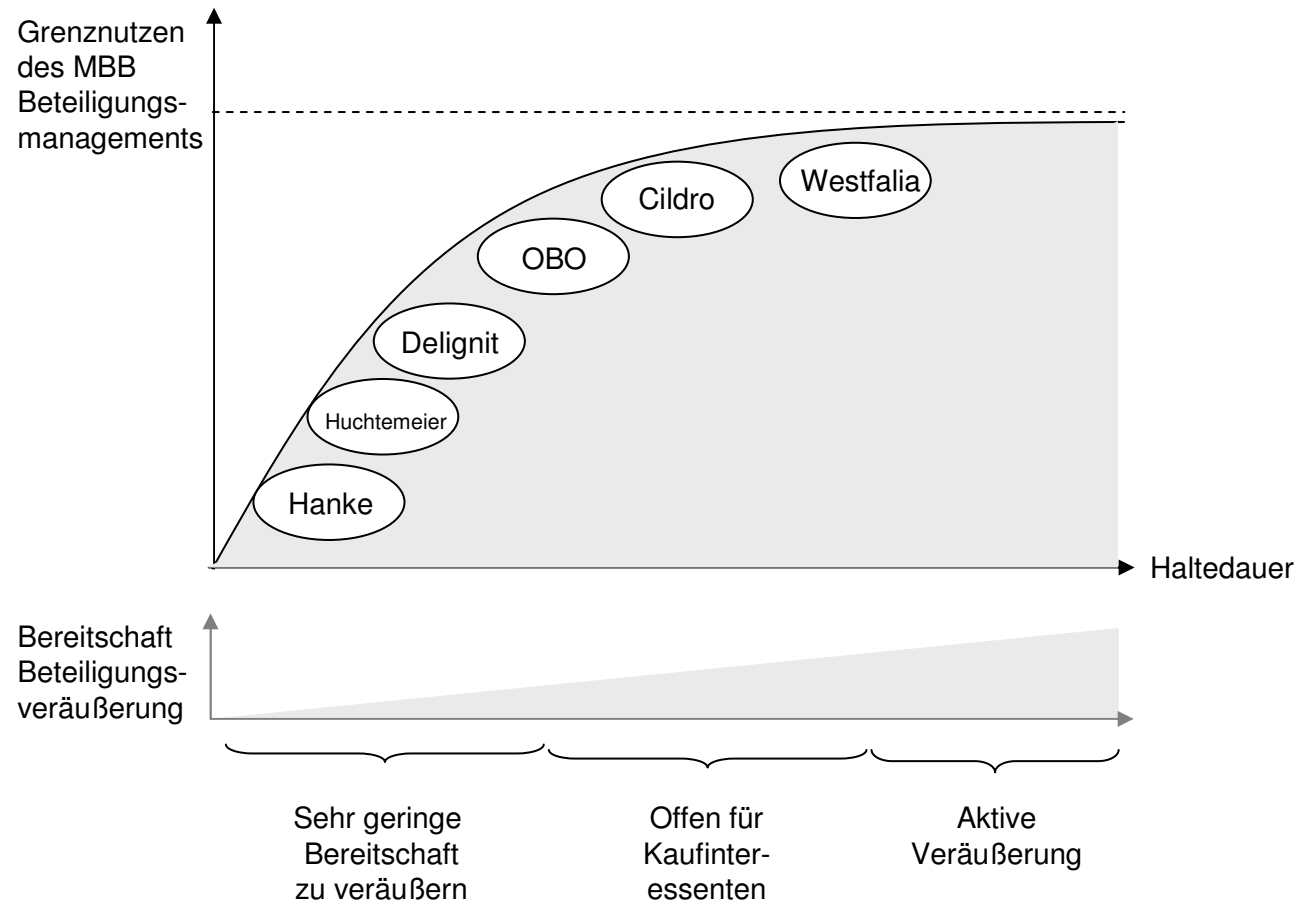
Grenznutzen des MBB Beteiligungsmanagements

Westfalia

Cildro

OBO

Delignit

Huchtemeier

Hanke

Haltedauer

Bereitschaft Beteiligungsveräußerung

Sehr geringe Bereitschaft zu veräußern

Offen für Kaufinteressenten

Aktive Veräußerung